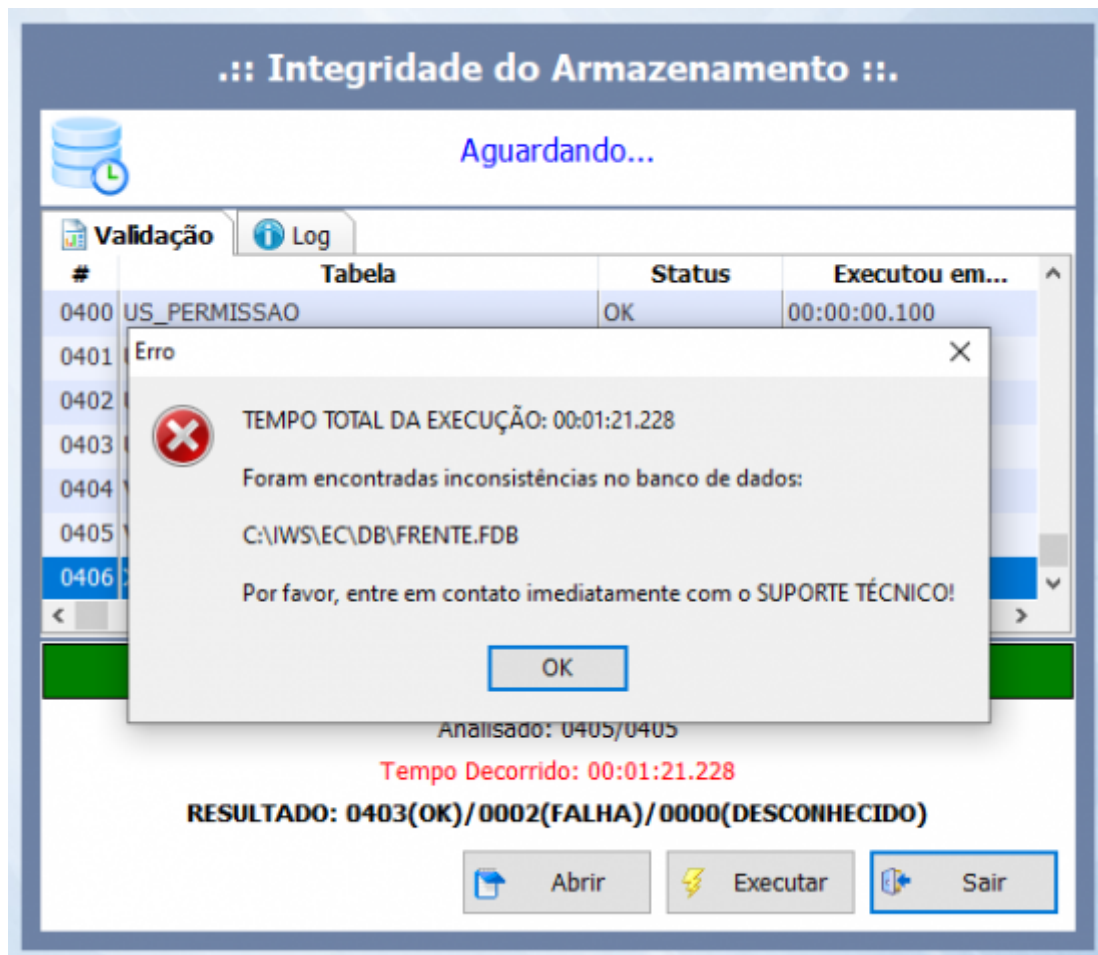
.:: Integridade do Armazenamento ::.

Aguardando...

Validação
Log

| # | Tabela | Status | Executou em... |
|---|---|---|---|
| 0400 | US_PERMISSAO | OK | 00:00:00.100 |
| 0401 | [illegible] | | |
| 0402 | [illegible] | | |
| 0403 | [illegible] | | |
| 0404 | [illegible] | | |
| 0405 | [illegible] | | |
| 0406 | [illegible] | | |

Erro

TEMPO TOTAL DA EXECUÇÃO: 00:01:21.228

Foram encontradas inconsistências no banco de dados:

C:\IWS\EC\DB\FRENTE.FDB

Por favor, entre em contato imediatamente com o SUPORTE TÉCNICO!

OK

Analisado: 0405/0405

Tempo Decorrido: 00:01:21.228

RESULTADO: 0403(OK)/0002(FALHA)/0000(DESCONHECIDO)

Abrir
Executar
Sair